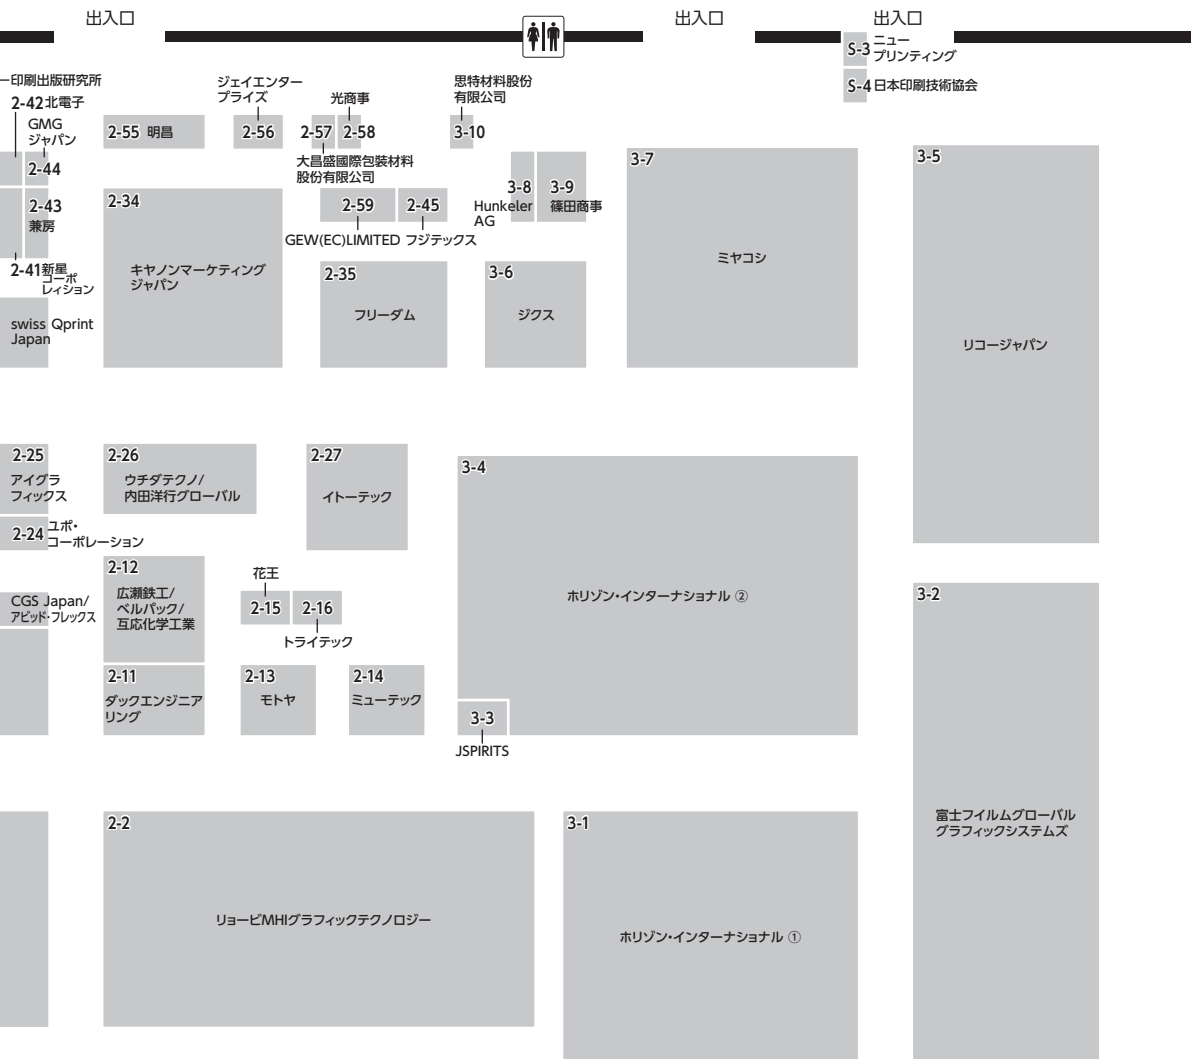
出入口

出入口

出入口

S-3 ニュープリンティング

S-4 日本印刷技術協会

ー印刷出版研究所

2-42 北電子

GMG ジャパン

2-44

2-43 兼房

2-41 新星コーポレイション

swiss Qprint Japan

ジェイエンタープライズ

2-56

2-55 明昌

光商事

2-57 2-58

大昌盛國際包裝材料股份有限公司

2-34

キヤノンマーケティングジャパン

2-59 2-45

GEW(EC)LIMITED フジテックス

思特材料股份有限公司

3-10

3-8 3-9

Hunkeler AG 篠田商事

3-7

ミヤコシ

3-5

リコージャパン

2-35

フリーダム

3-6

ジクス

2-25

アイグラフィックス

2-26

ウチダテクノ/内田洋行グローバル

2-27

イトーテック

3-4

ホリゾン・インターナショナル ②

2-24 ユポ・コーポレーション

2-12

広瀬鉄工/ベルパック/互応化学工業

花王

2-15 2-16

トライテック

CGS Japan/アビッド・フレックス

3-2

2-11

ダックエンジニアリング

2-13

モトヤ

2-14

ミューテック

3-3

JSPIRITS

2-2

リョービMHIグラフィックテクノロジー

3-1

ホリゾン・インターナショナル ①

富士フイルムグローバルグラフィックシステムズ